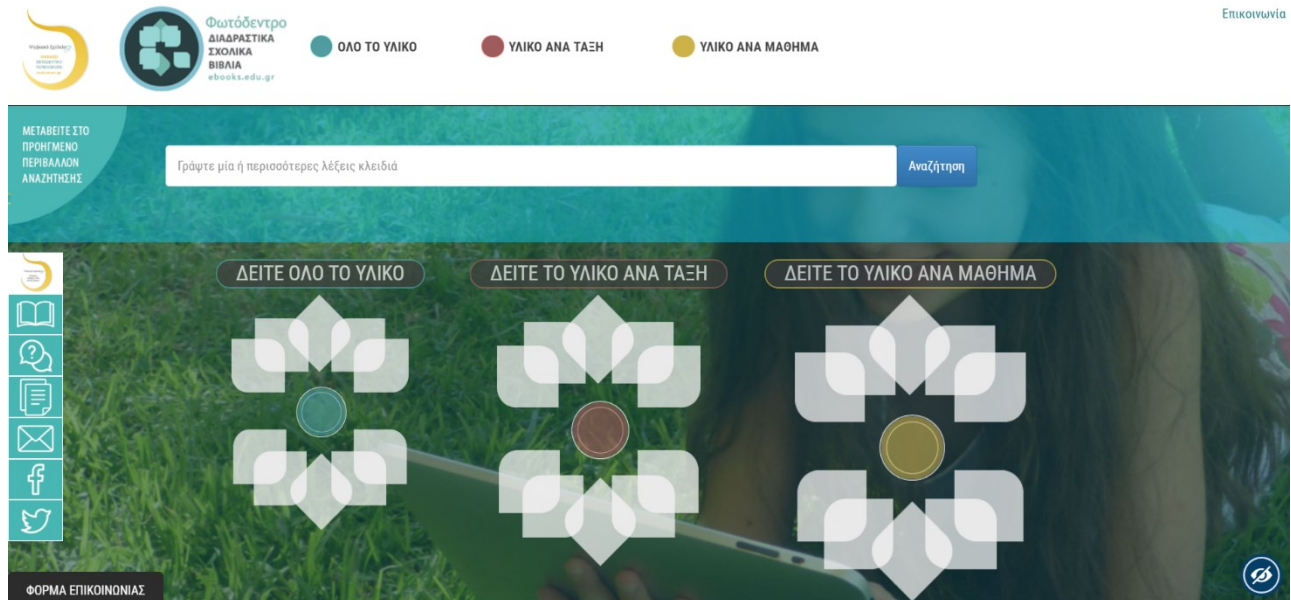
Φωτόδεντρο
ΔΙΑΔΡΑΣΤΙΚΑ ΣΧΟΛΙΚΑ ΒΙΒΛΙΑ
ebooks.edu.gr

ΟΛΟ ΤΟ ΥΛΙΚΟ
ΥΛΙΚΟ ΑΝΑ ΤΑΞΗ
ΥΛΙΚΟ ΑΝΑ ΜΑΘΗΜΑ

Επικοινωνία

ΜΕΤΑΒΕΙΤΕ ΣΤΟ ΠΡΟΗΓΜΕΝΟ ΠΕΡΙΒΑΛΛΟΝ ΑΝΑΖΗΤΗΣΗΣ

Γράψτε μία ή περισσότερες λέξεις κλειδιά

Αναζήτηση

ΔΕΙΤΕ ΟΛΟ ΤΟ ΥΛΙΚΟ
ΔΕΙΤΕ ΤΟ ΥΛΙΚΟ ΑΝΑ ΤΑΞΗ
ΔΕΙΤΕ ΤΟ ΥΛΙΚΟ ΑΝΑ ΜΑΘΗΜΑ

ΦΟΡΜΑ ΕΠΙΚΟΙΝΩΝΙΑΣ